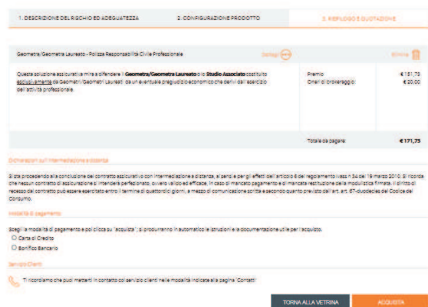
1. DESCRIZIONE DEL RISCHIO ED ADEGUATEZZA | 2. CONFIGURAZIONE PRODOTTO | 3. RIEPILOGO E QUOTAZIONE

Geometra/Geometra Laureato - Polizza Responsabilità Civile Professionale | Dettagli | Elimina

Questa soluzione assicurativa mira a offerendere i **Geometra/Geometra Laureato** e/o **Studio Associato** costituito esclusivamente da Geometri/Geometri Laureati da un eventuale pregiudizio economico che derivi dall'esercizio dell'attività professionale.

| | |
|---|---|
| Premio | € 151,73 |
| Oneri di brokeraggio | € 20,00 |

Totale da pagare | € 171,73

Dichiarazioni sull'intermediazione a distanza

Si sta procedendo alla conclusione del contratto assicurativo con intermediazione a distanza, ai sensi e per gli effetti dell'articolo 8 del Regolamento Ivass n.34 del 19 marzo 2010. Si ricorda che nessun contratto di assicurazione si intende perfezionato, quindi valido ed efficace, in caso di mancato pagamento e di mancata restituzione della modulistica firmata. Il diritto di recesso dal contratto può essere esercitato entro il termine di quattordici giorni, a mezzo di comunicazione scritta e secondo quanto previsto dall'art. 67-duodecies del Codice del Consumo.

Modalità di pagamento

Scegli la modalità di pagamento e poi clicca su "acquista", ti provvederemo in automatico le istruzioni e la documentazione utile per l'acquisto.
○ Carta di Credito
○ Bonifico Bancario

Servizio Clienti

Ti ricordiamo che puoi metterti in contatto col servizio clienti nelle modalità indicate alla pagina "Contatti"

TORNA ALLA VETRINA | ACQUISTA